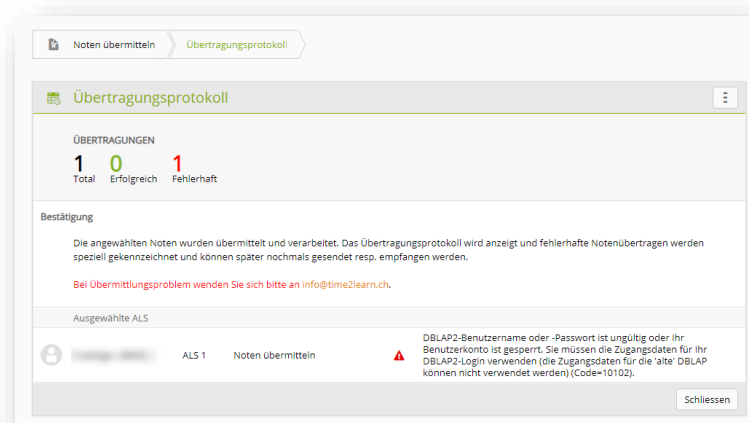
Noten übermitteln Übertragungsprotokoll

Übertragungsprotokoll

ÜBERTRAGUNGEN

1 Total 0 Erfolgreich 1 Fehlerhaft

Bestätigung

Die angewählten Noten wurden übermittelt und verarbeitet. Das Übertragungsprotokoll wird anzeigt und fehlerhafte Notenübertragen werden speziell gekennzeichnet und können später nochmals gesendet resp. empfangen werden.

Bei Übermittlungsproblem wenden Sie sich bitte an info@time2learn.ch.

Ausgewählte ALS

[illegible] ALS 1 Noten übermitteln DBLAP2-Benutzername oder -Passwort ist ungültig oder ihr Benutzerkonto ist gesperrt. Sie müssen die Zugangsdaten für ihr DBLAP2-Login verwenden (die Zugangsdaten für die 'alte' DBLAP können nicht verwendet werden) (Code=10102).

Schliessen